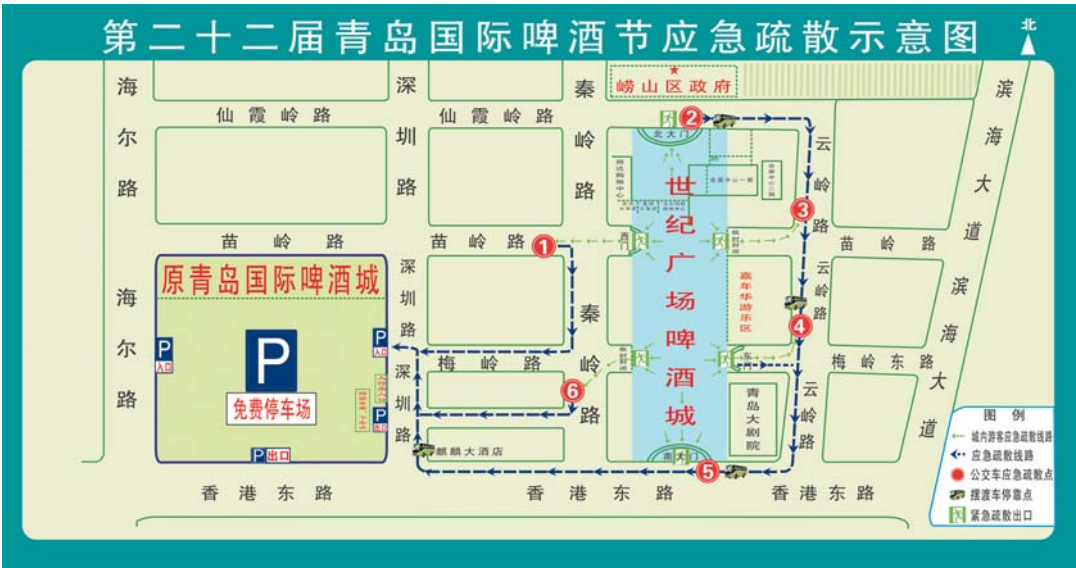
第二十二届青岛国际啤酒节应急疏散示意图

北

崂山区政府

海尔路

仙霞岭路

深圳路

仙霞岭路

秦岭路

北大门

2

云岭路

3

滨海大道

世纪广场啤酒城

嘉年华游乐区

苗岭路

苗岭路

1

西门

东门

苗岭路

原青岛国际啤酒城

P

P 入口

P 入口

P

免费停车场

P 出口

深圳路

秦岭路

云岭路

4

梅岭路

梅岭东路

6

深圳路

青岛大剧院

云岭路

麒麟大酒店

南大门

5

香港东路

香港东路

香港东路

海尔路

滨海大道

图例

城内游客应急疏散线路

应急疏散线路

公交车应急疏散点

摆渡车停靠点

紧急疏散出口